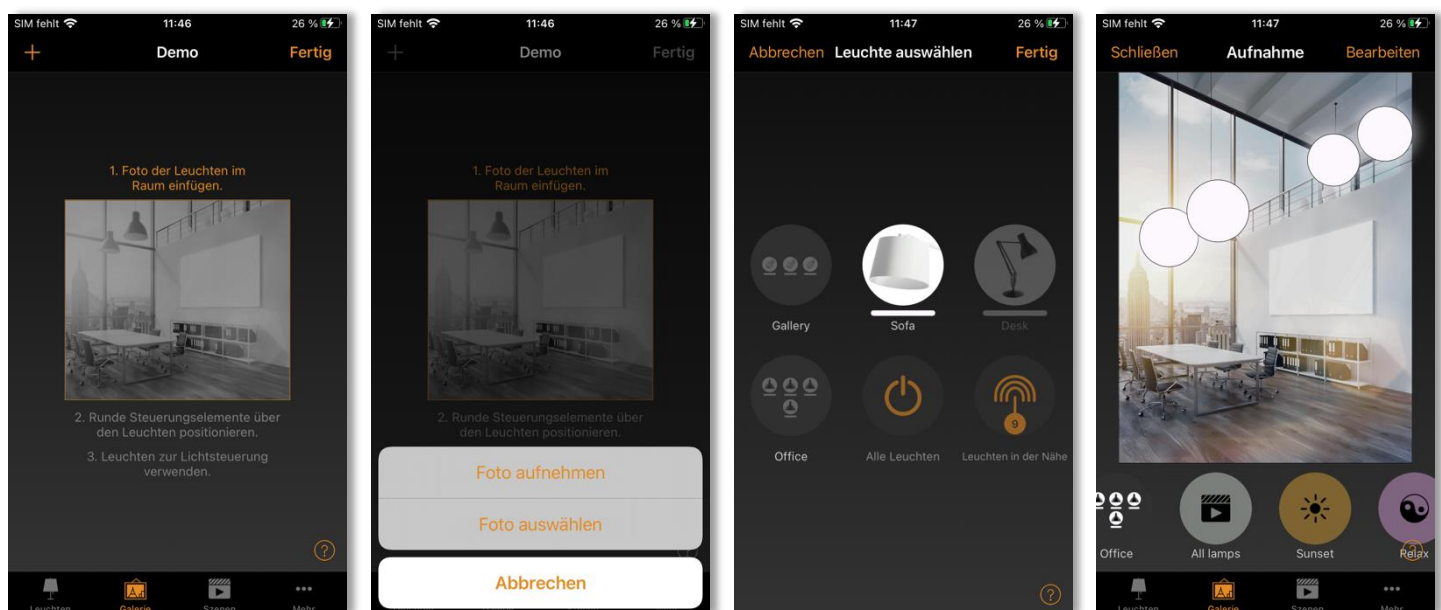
SIM fehlt 11:46 26 %
+ Demo Fertig

1. Foto der Leuchten im Raum einfügen.

2. Runde Steuerungselemente über den Leuchten positionieren.

3. Leuchten zur Lichtsteuerung verwenden.

?

Leuchten Galerie Szenen Mehr

SIM fehlt 11:46 26 %
+ Demo Fertig

1. Foto der Leuchten im Raum einfügen.

2. Runde Steuerungselemente über den Leuchten positionieren.

Foto aufnehmen

Foto auswählen

Abbrechen

SIM fehlt 11:47 26 %
Abbrechen Leuchte auswählen Fertig

Gallery

Sofa

Desk

Office

Alle Leuchten

9

Leuchten in der Nähe

?

SIM fehlt 11:47 26 %
Schließen Aufnahme Bearbeiten

Office

All lamps

Sunset

Relax

Leuchten Galerie Szenen Mehr